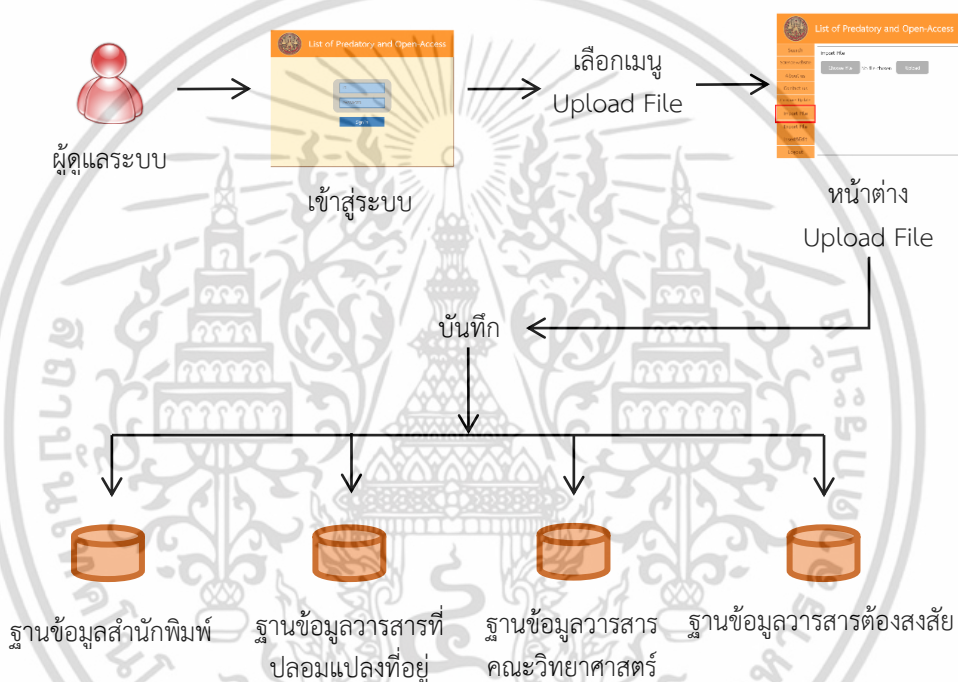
ผู้ดูแลระบบ

List of Predatory and Open-Access

Sign in

เข้าสู่ระบบ

เลือกเมนู Upload File

List of Predatory and Open-Access

Search

Import File

Choose File

Upload

Logout

หน้าต่าง Upload File

บันทึก

ฐานข้อมูลสำนักพิมพ์

ฐานข้อมูลวารสารที่ปลอมแปลงที่อยู่

ฐานข้อมูลวารสารคณะวิทยาศาสตร์

ฐานข้อมูลวารสารต้องสงสัย